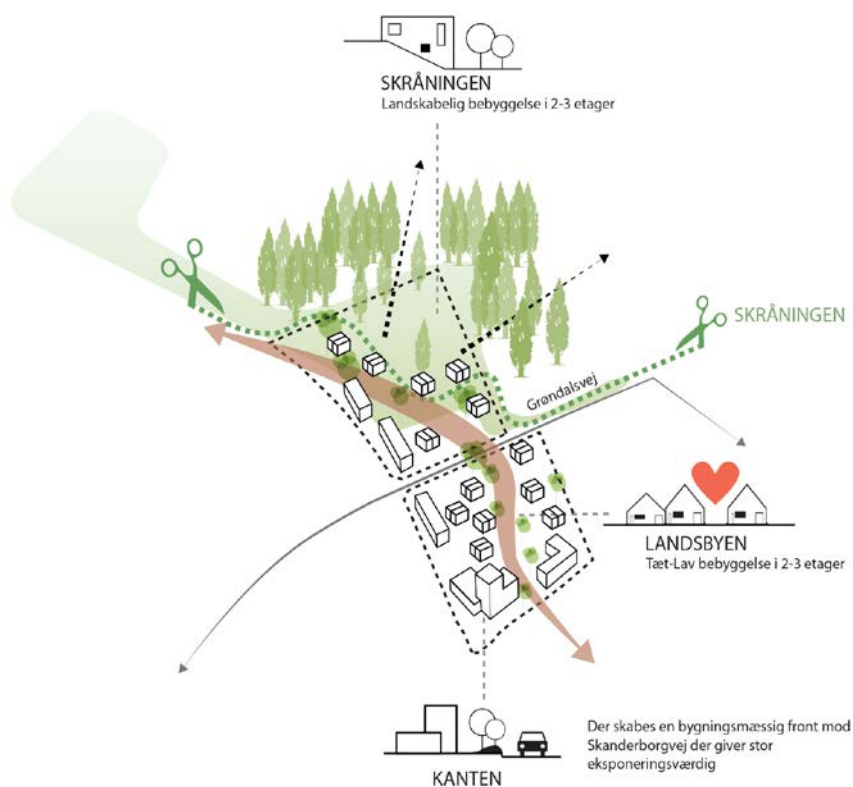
SKRÅNINGEN
Landskabelig bebyggelse i 2-3 etager

SKRÅNINGEN

Grøndalsvej

LANDSBYEN
Tæt-Lav bebyggelse i 2-3 etager

Der skabes en bygningsmæssig front mod Skanderborgvej der giver stor eksponeringsværdig

KANTEN